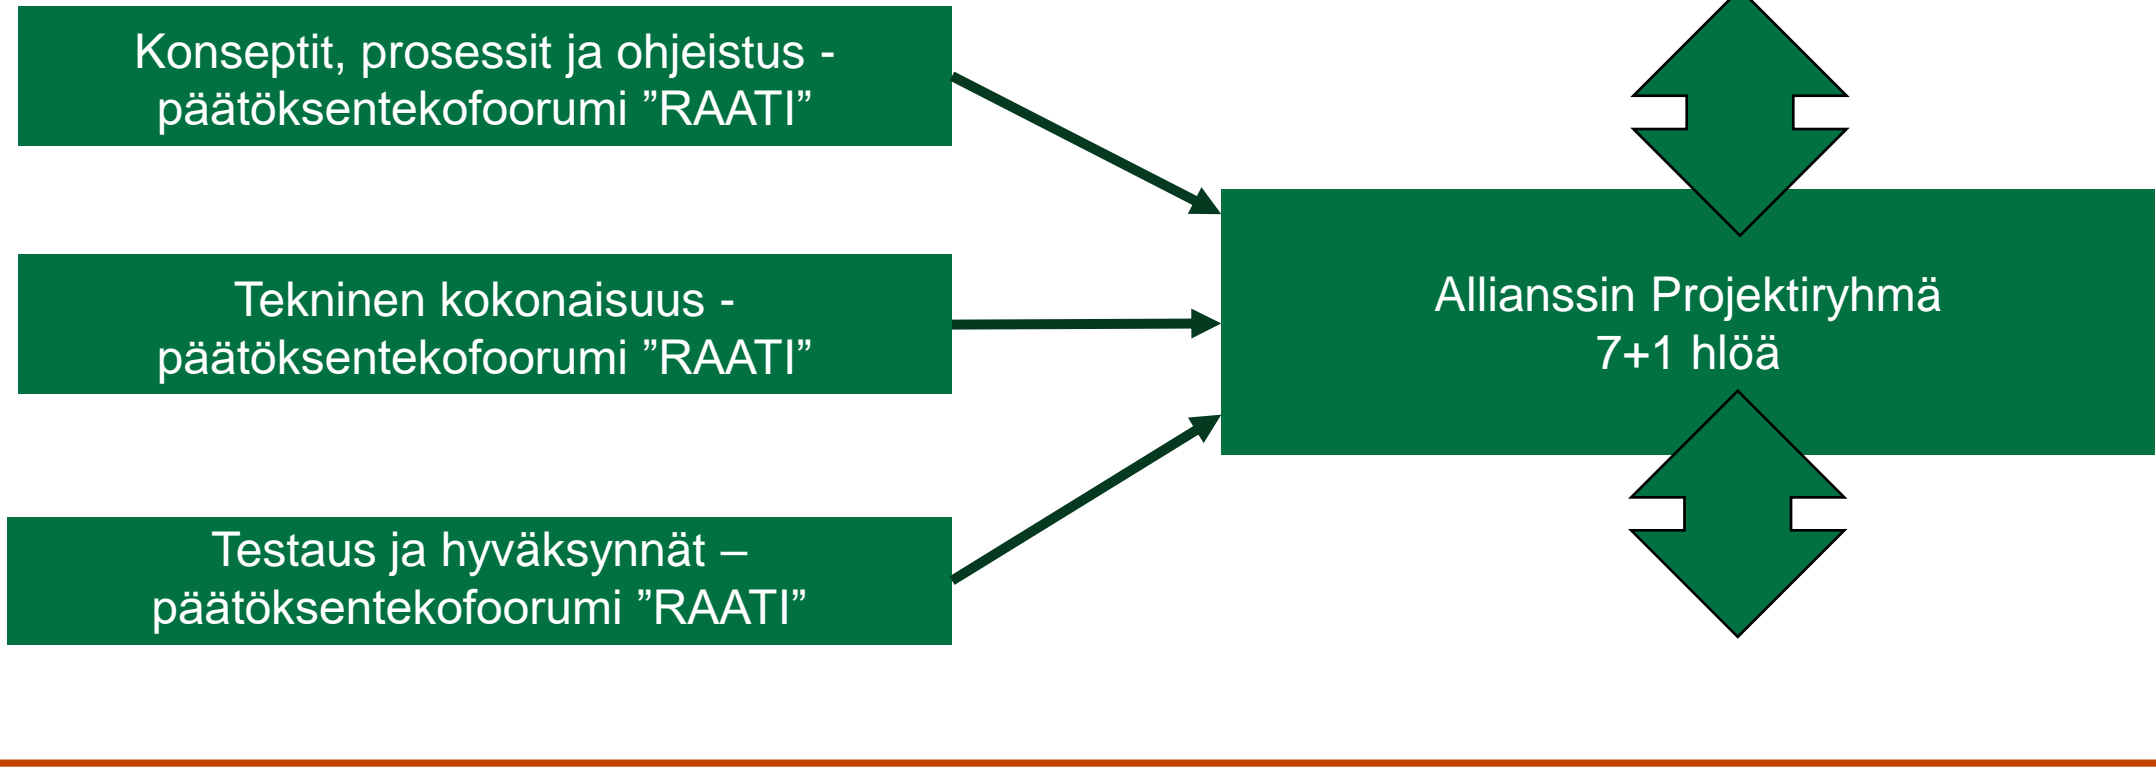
Konseptit, prosessit ja ohjeistus - päätöksentekofoorumi ”RAATI”

Tekninen kokonaisuus - päätöksentekofoorumi ”RAATI”

Testaus ja hyväksynnät – päätöksentekofoorumi ”RAATI”

Allianssin Projektiryhmä 7+1 hlöä